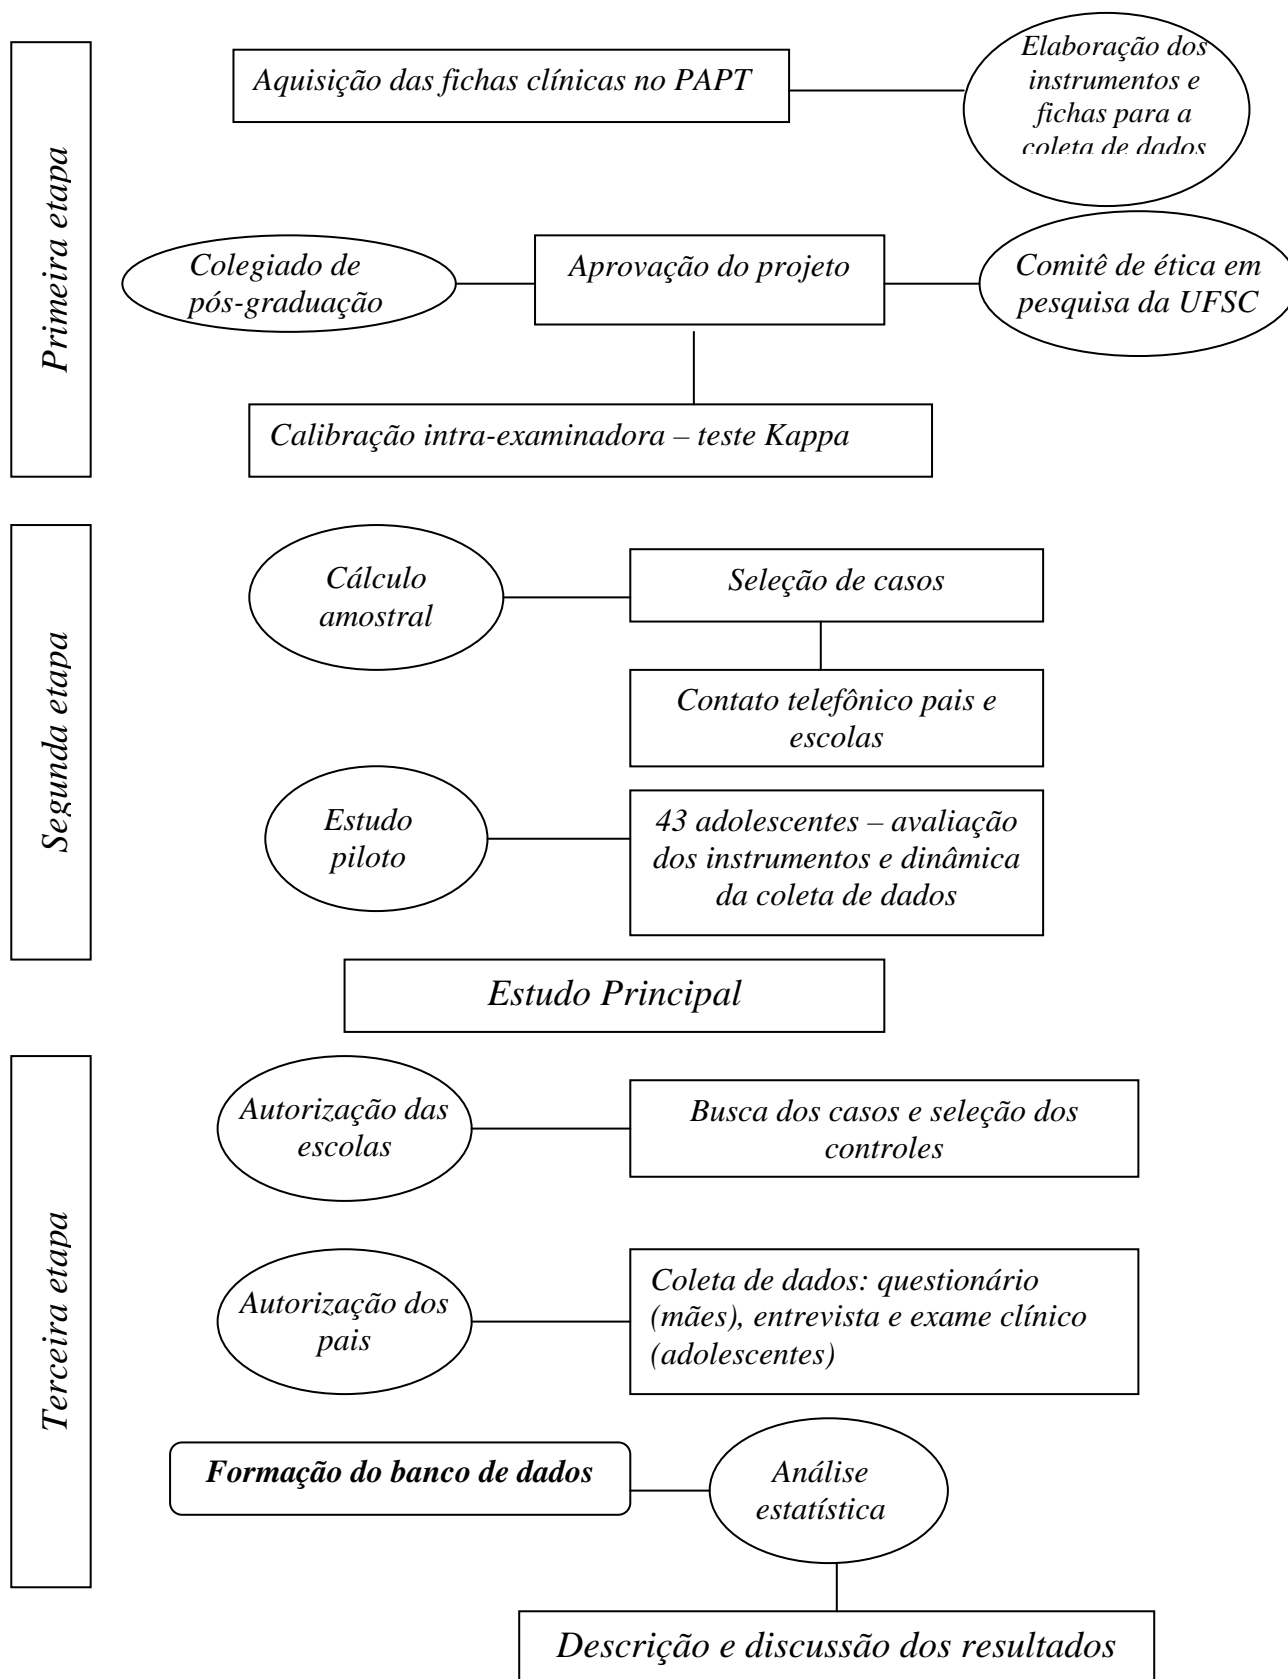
Primeira etapa

Aquisição das fichas clínicas no PAPT

Elaboração dos instrumentos e fichas para a coleta de dados

Colegiado de pós-graduação

Aprovação do projeto

Comitê de ética em pesquisa da UFSC

Calibração intra-examinadora – teste Kappa

Segunda etapa

Cálculo amostral

Seleção de casos

Contato telefônico pais e escolas

Estudo piloto

43 adolescentes – avaliação dos instrumentos e dinâmica da coleta de dados

Estudo Principal

Terceira etapa

Autorização das escolas

Busca dos casos e seleção dos controles

Autorização dos pais

Coleta de dados: questionário (mães), entrevista e exame clínico (adolescentes)

**Formação do banco de dados**

Análise estatística

Descrição e discussão dos resultados